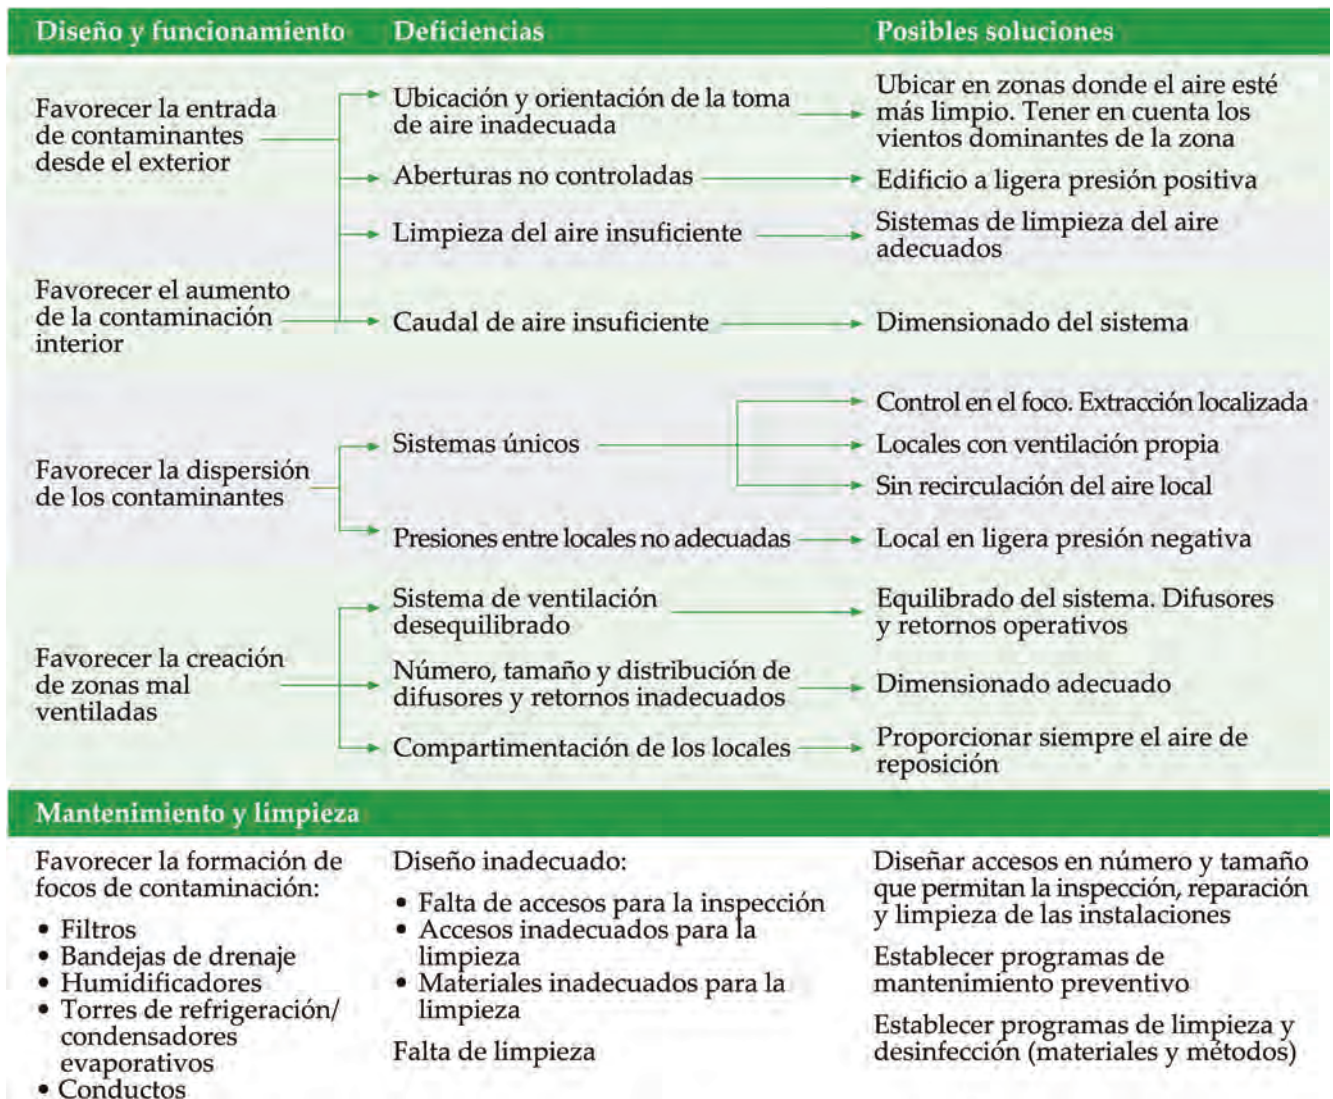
Diseño y funcionamiento

Deficiencias

Posibles soluciones

Favorecer la entrada de contaminantes desde el exterior

Ubicación y orientación de la toma de aire inadecuada

Ubicar en zonas donde el aire esté más limpio. Tener en cuenta los vientos dominantes de la zona

Aberturas no controladas

Edificio a ligera presión positiva

Limpieza del aire insuficiente

Sistemas de limpieza del aire adecuados

Favorecer el aumento de la contaminación interior

Caudal de aire insuficiente

Dimensionado del sistema

Favorecer la dispersión de los contaminantes

Sistemas únicos

Control en el foco. Extracción localizada

Locales con ventilación propia

Sin recirculación del aire local

Presiones entre locales no adecuadas

Local en ligera presión negativa

Favorecer la creación de zonas mal ventiladas

Sistema de ventilación desequilibrado

Equilibrado del sistema. Difusores y retornos operativos

Número, tamaño y distribución de difusores y retornos inadecuados

Dimensionado adecuado

Compartimentación de los locales

Proporcionar siempre el aire de reposición

Mantenimiento y limpieza

Favorecer la formación de focos de contaminación:
• Filtros
• Bandejas de drenaje
• Humidificadores
• Torres de refrigeración/ condensadores evaporativos
• Conductos

Diseño inadecuado:
• Falta de accesos para la inspección
• Accesos inadecuados para la limpieza
• Materiales inadecuados para la limpieza

Falta de limpieza

Diseñar accesos en número y tamaño que permitan la inspección, reparación y limpieza de las instalaciones

Establecer programas de mantenimiento preventivo

Establecer programas de limpieza y desinfección (materiales y métodos)